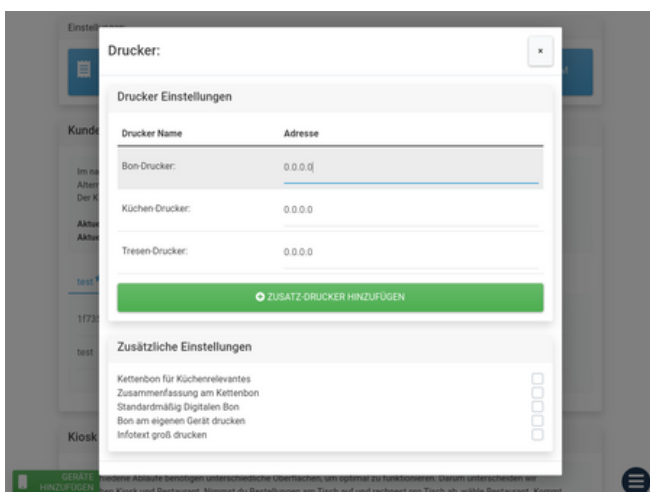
Drucker:

×

Drucker Einstellungen

| Drucker Name | Adresse |
|---|---|
| Bon-Drucker: | 0.0.0.0 |
| Küchen-Drucker: | 0.0.0.0 |
| Tresen-Drucker: | 0.0.0.0 |

ZUSATZ-DRUCKER HINZUFÜGEN

Zusätzliche Einstellungen

Kettenbon für Küchenrelevantes
Zusammenfassung am Kettenbon
Standardmäßig Digitalen Bon
Bon am eigenen Gerät drucken
Infotext groß drucken

GERÄTE HINZUFÜGEN